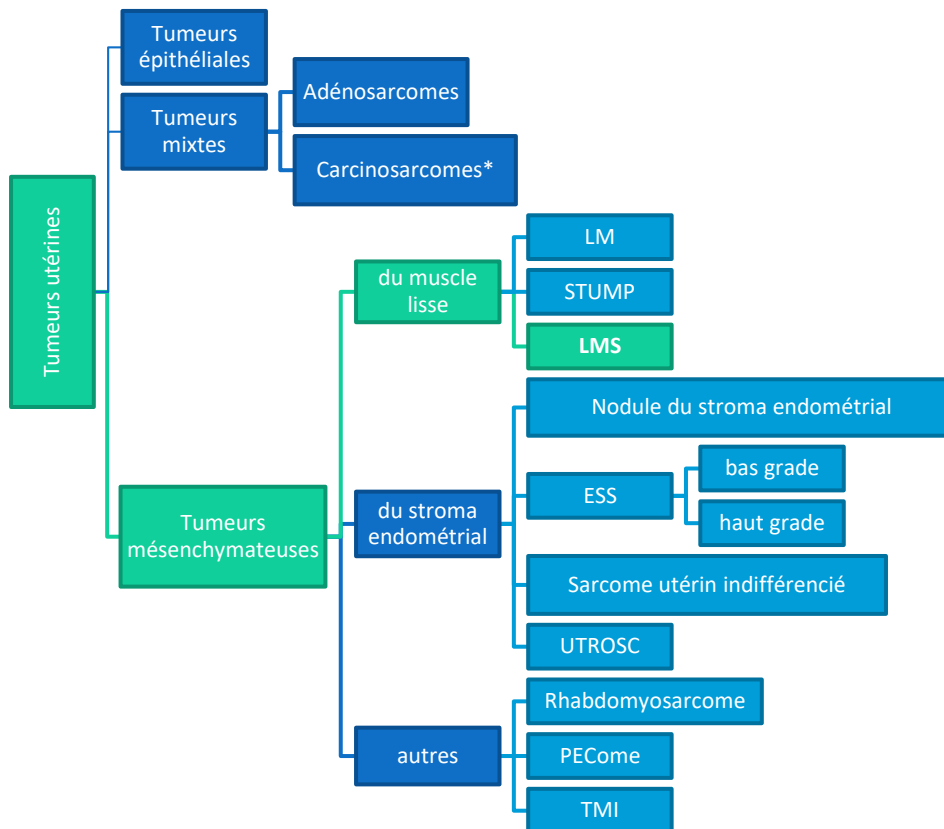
Tumeurs utérines

Tumeurs épithéliales

Tumeurs mixtes

Adénosarcomes

Carcinosarcomes*

Tumeurs mésenchymateuses

du muscle lisse

LM

STUMP

LMS

du stroma endométrial

Nodule du stroma endométrial

ESS

bas grade

haut grade

Sarcome utérin indifférencié

UTROSC

autres

Rhabdomyosarcome

PECome

TMI